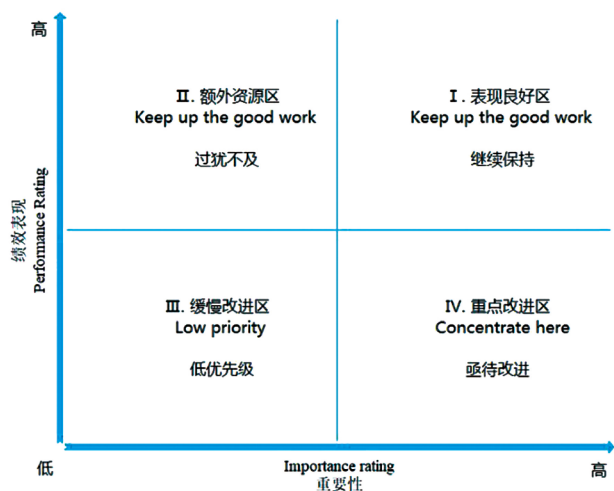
高

绩效表现
Performance Rating

Ⅱ. 额外资源区
Keep up the good work

过犹不及

Ⅰ. 表现良好区
Keep up the good work

继续保持

Ⅲ. 缓慢改进区
Low priority

低优先级

Ⅳ. 重点改进区
Concentrate here

亟待改进

低

Importance rating
重要性

高